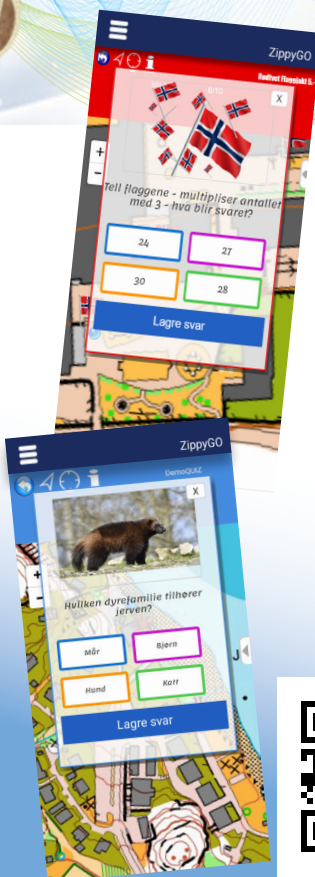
ZippyGO

Rødtvet Flerbruk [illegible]

6/10

X

+

-

Tell flaggene - multipliser antallet med 3 - hva blir svaret?

24

27

30

28

Lagre svar

ZippyGO

DemoQUIZ

X

+

-

Hvilken dyrefamilie tilhører jerven?

Mår

Bjørn

Hund

Katt

Lagre svar